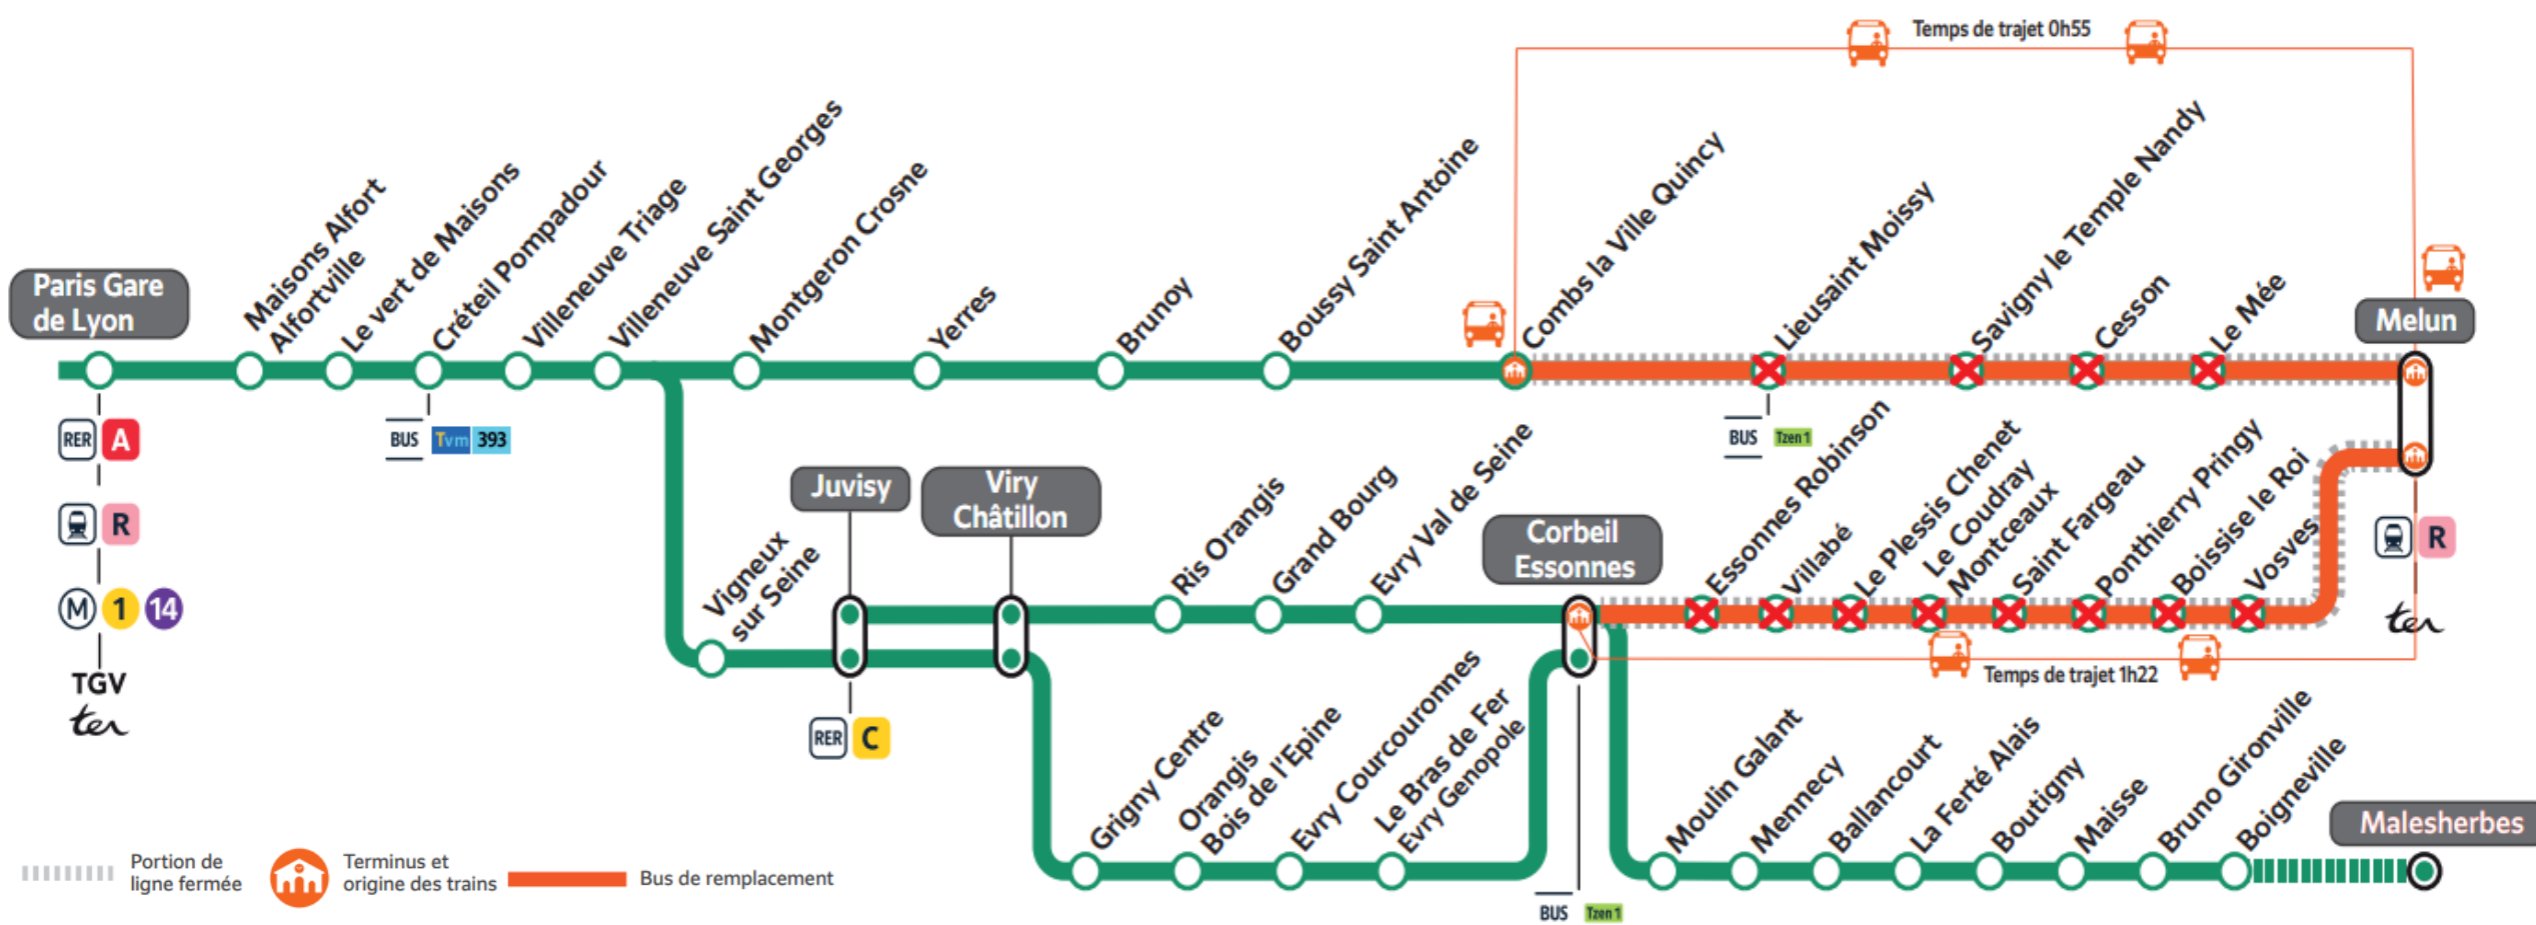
Temps de trajet 0h55

Paris Gare de Lyon

Maisons Alfort Alfortville

Le vert de Maisons

Créteil Pompadour

Villeneuve Triage

Villeneuve Saint Georges

Montgeron Crosne

Yerres

Brunoy

Boussy Saint Antoine

Combs la Ville Quincy

Lieusaint Moissy

Savigny le Temple Nandy

Cesson

Le Mée

Melun

RER A

R

M 1 14

TGV

ter

BUS Tvm 393

BUS Tzen 1

Juvisy

Viry Châtillon

Vigneux sur Seine

Ris Orangis

Grand Bourg

Evry Val de Seine

Corbeil Essonnes

Essonnes Robinson

Villabé

Le Plessis Chenet

Le Coudray Montceaux

Saint Fargeau

Ponthierry Pringy

Boissise le Roi

Vosves

R

ter

Temps de trajet 1h22

RER C

Grigny Centre

Orangis Bois de l'Epine

Evry Courcouronnes

Le Bras de Fer Evry Genopole

BUS Tzen 1

Moulin Galant

Mennecy

Ballancourt

La Ferté Alais

Boutigny

Maisse

Bruno Gironville

Boigneville

Malesherbes

Portion de ligne fermée

Terminus et origine des trains

Bus de remplacement